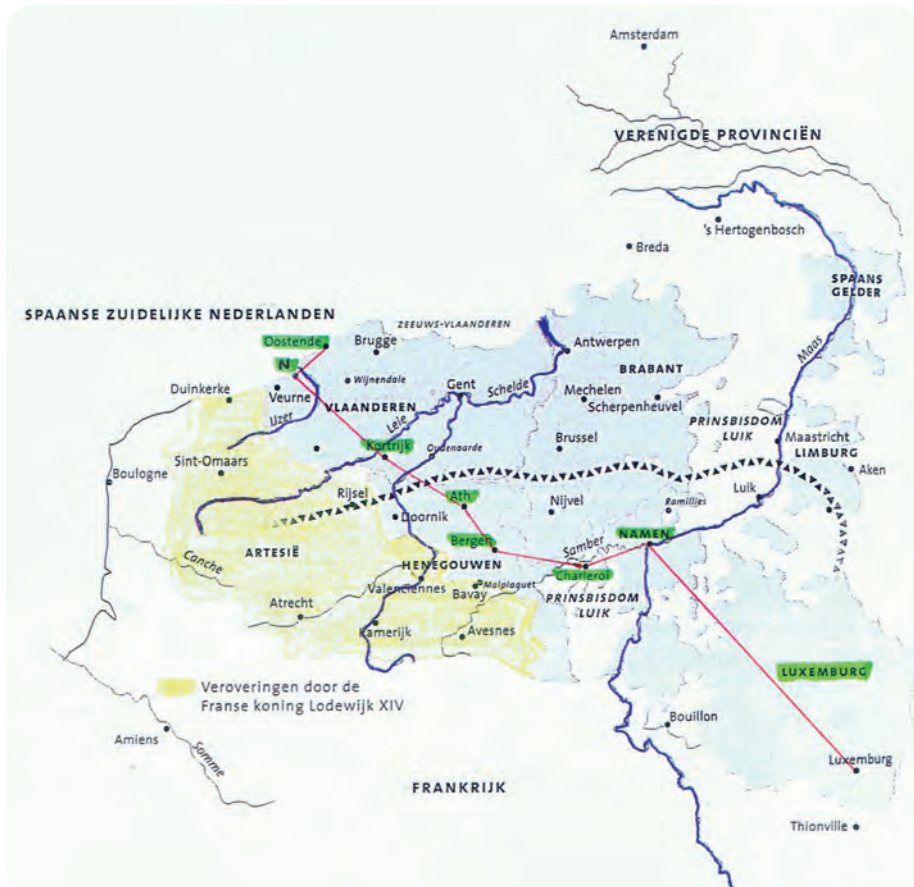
Amsterdam

VERENIGDE PROVINCIËN

's Hertogenbosch

Breda

SPAANS GELDER

SPAANSE ZUIDELIJKE NEDERLANDEN

ZEEUWS-VLAANDEREN

Oostende

Brugge

Antwerpen

N

BRABANT

Maas

Duinkerke

Veurne

Wijnendale

Gent

Schelde

Mechelen

Scherpenheuvel

IJzer

VLAANDEREN

Lele

Kortrijk

Oudenaarde

Brussel

PRINSBISDOM LUIK

Maastricht

LIMBURG

Boulogne

Sint-Omaars

Aken

Rijsel

Ath

Nijvel

Ramillies

Luik

Doornik

Bergen

Samber

NAMEN

Canche

ARTESIË

HENEGOUWEN

Charleroi

Malplaquet

Valenciennes

Bavay

PRINSBISDOM LUIK

Atrecht

Kamerijk

Avesnes

LUXEMBURG

Veroveringen door de Franse koning Lodewijk XIV

Bouillon

Amiens

Somme

Luxemburg

FRANKRIJK

Thionville